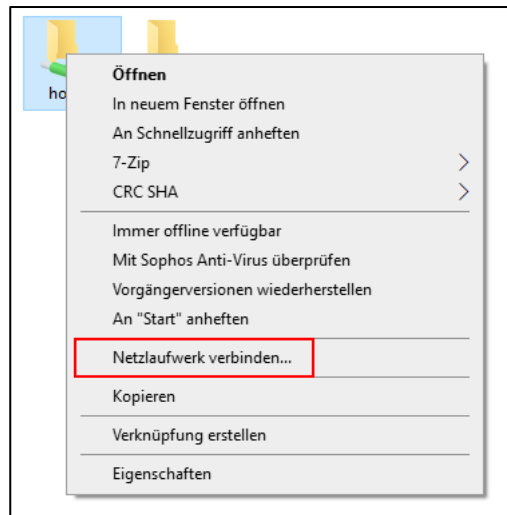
ho

Öffnen
In neuem Fenster öffnen
An Schnellzugriff anheften
7-Zip
CRC SHA

Immer offline verfügbar
Mit Sophos Anti-Virus überprüfen
Vorgängerversionen wiederherstellen
An "Start" anheften

Netzlaufwerk verbinden...

Kopieren

Verknüpfung erstellen

Eigenschaften